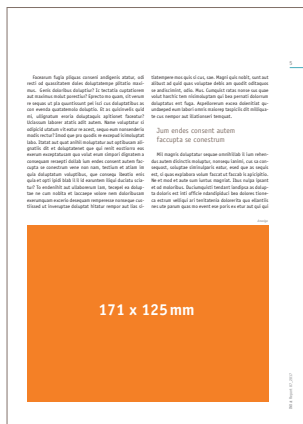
5

Facessum fugia plique consent endigenis etatur, odi restt ut quasilitem dolen dolecuptatique plitatie maximus. Genis doloribus doluptur? Is tectatia cuptationes aut maximus molut ipsentio? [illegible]

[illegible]

Jum endes consent autem faccupta se conestrum

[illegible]

171 x 125 mm